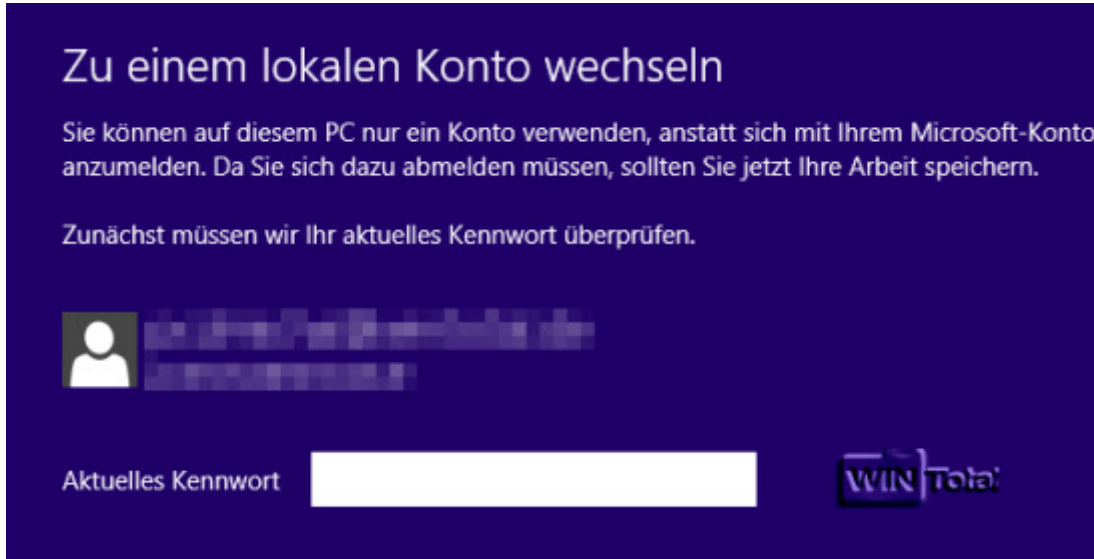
Zu einem lokalen Konto wechseln

Sie können auf diesem PC nur ein Konto verwenden, anstatt sich mit Ihrem Microsoft-Konto anzumelden. Da Sie sich dazu abmelden müssen, sollten Sie jetzt Ihre Arbeit speichern.

Zunächst müssen wir Ihr aktuelles Kennwort überprüfen.

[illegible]
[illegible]

Aktuelles Kennwort

WIN Total